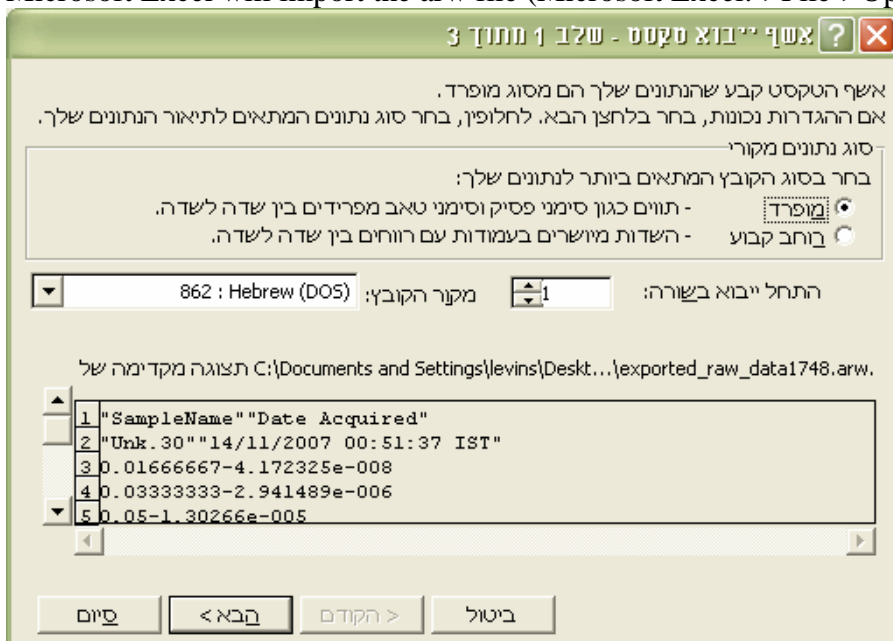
Microsoft Excel will import the arw file (Microsoft Excel: File > Op

אשף ייבוא טקסט - שלב 1 מתוך 3

אשף הטקסט קבע שהנתונים שלך הם מסוג מופרד.
אם ההגדרות נכונות, בחר בלחצן הבא. לחלופין, בחר סוג נתונים המתאים לתיאור הנתונים שלך.

סוג נתונים מקורי
בחר בסוג הקובץ המתאים ביותר לנתונים שלך:
מופרד - תווים כגון סימני פסיק וסימני טאב מפרידים בין שדה לשדה.
רוחב קבוע - השדות מיושרים בעמודות עם רווחים בין שדה לשדה.

התחל ייבוא בשורה: 1
מקור הקובץ: 862 : Hebrew (DOS)

תצוגה מקדימה של C:\Documents and Settings\levins\Deskt...\exported_raw_data1748.arw.

1 "SampleName""Date Acquired"
2 "Unk.30""14/11/2007 00:51:37 IST"
3 0.01666667-4.172325e-008
4 0.03333333-2.941489e-006
5 0.05-1.30266e-005

ביטול | < הקודם | הבא > | סיום